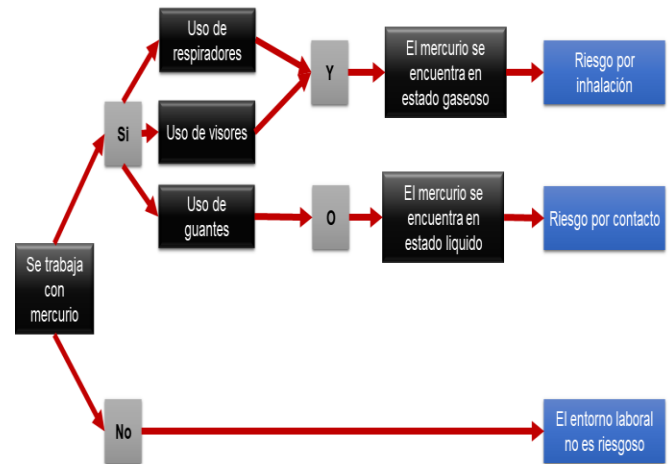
Se trabaja con mercurio

Si

Uso de respiradores

Uso de visores

Uso de guantes

Y

O

El mercurio se encuentra en estado gaseoso

El mercurio se encuentra en estado liquido

Riesgo por inhalación

Riesgo por contacto

No

El entorno laboral no es riesgoso